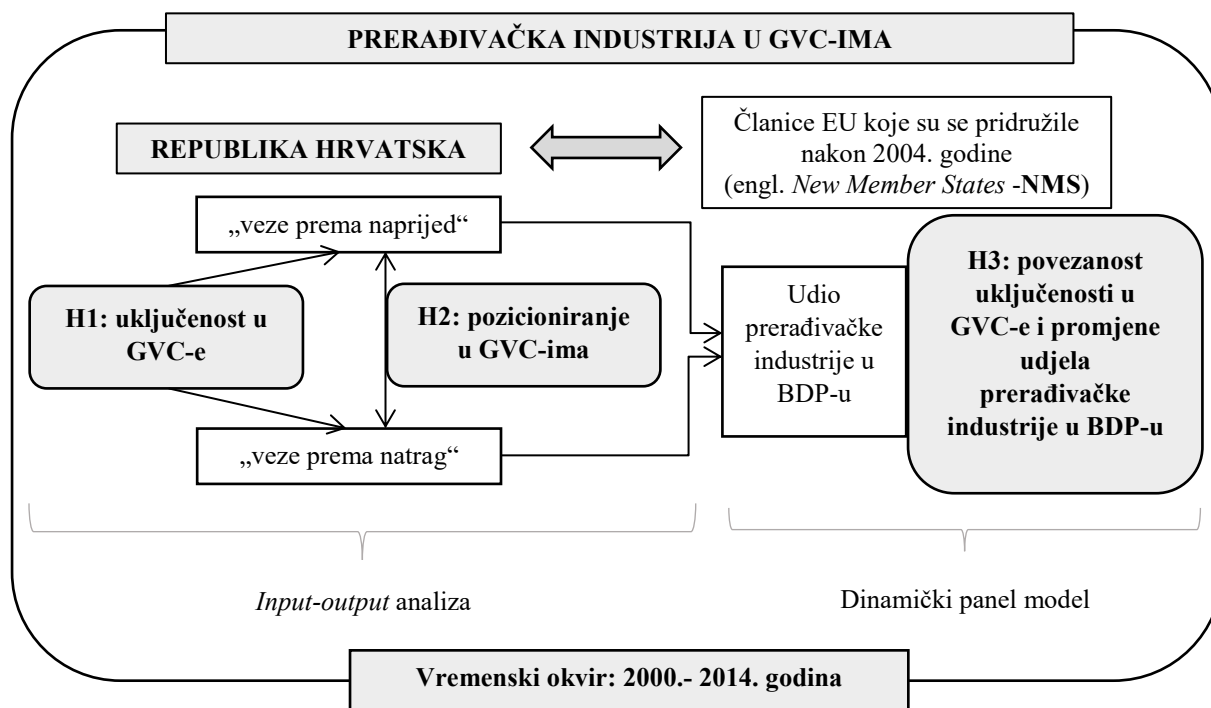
PRERAĐIVAČKA INDUSTRIJA U GVC-IMA

REPUBLIKA HRVATSKA

Članice EU koje su se pridružile nakon 2004. godine (engl. *New Member States* -**NMS**)

„veze prema naprijed“

H1: uključenost u GVC-e

H2: pozicioniranje u GVC-ima

„veze prema natrag“

Udio prerađivačke industrije u BDP-u

H3: povezanost uključenosti u GVC-e i promjene udjela prerađivačke industrije u BDP-u

*Input-output* analiza

Dinamički panel model

Vremenski okvir: 2000.- 2014. godina